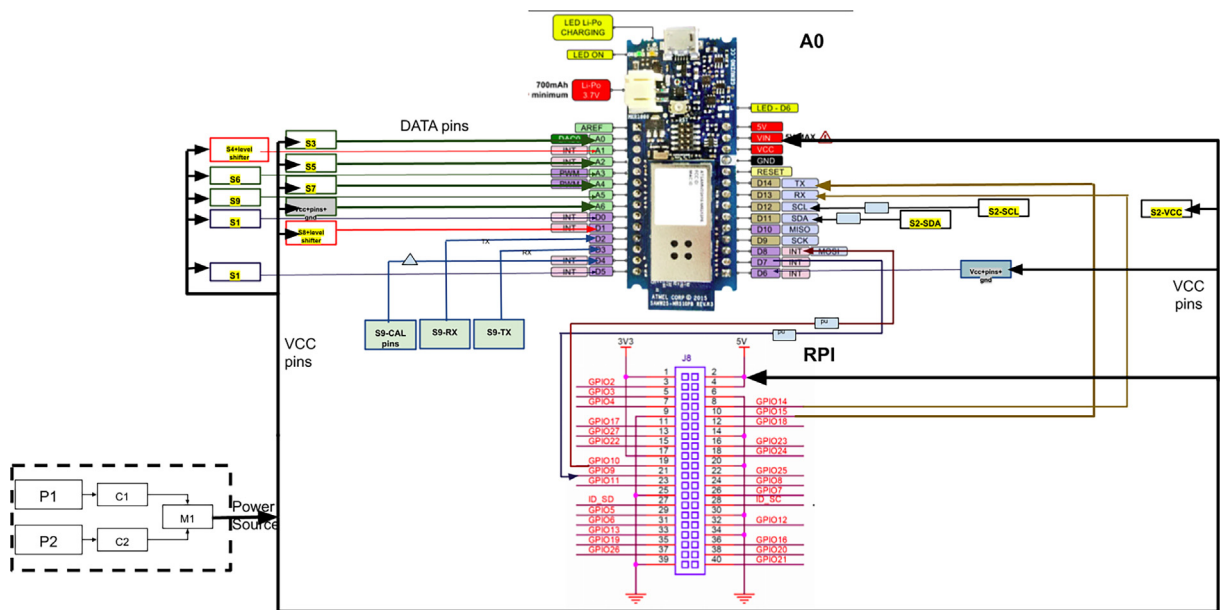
LED Li-Po CHARGING

LED ON

A0

700mAh minimum

Li-Po 3.7V

LED - D6

DATA pins

AREF
DAC0 A0
INT A1
INT A2
PWM A3
PWM A4
A5
A6
INT D0
INT D1
D2
D3
INT D4
INT D5

5V
VIN
VCC
GND
RESET
D14 TX
D13 RX
D12 SCL
D11 SDA
D10 MISO
D9 SCK
D8 INT MOSI
D7 INT
D6 INT

5V MAX

S4+level shifter
S3
S5
S6
S7
S9
Vcc+pins+gnd
S1
S8+level shifter
S1

TX
RX

S9-CAL pins
S9-RX
S9-TX

S2-SCL
S2-SDA
S2-VCC

Vcc+pins+gnd

VCC pins

VCC pins

pu
pu

RPI

3V3
5V
J8

| | | | |
|---|---|---|---|
| | 1 | 2 | |
| GPIO2 | 3 | 4 | |
| GPIO3 | 5 | 6 | |
| GPIO4 | 7 | 8 | GPIO14 |
| | 9 | 10 | GPIO15 |
| GPIO17 | 11 | 12 | GPIO18 |
| GPIO27 | 13 | 14 | |
| GPIO22 | 15 | 16 | GPIO23 |
| | 17 | 18 | GPIO24 |
| GPIO10 | 19 | 20 | |
| GPIO9 | 21 | 22 | GPIO25 |
| GPIO11 | 23 | 24 | GPIO8 |
| | 25 | 26 | GPIO7 |
| ID_SD | 27 | 28 | ID_SC |
| GPIO5 | 29 | 30 | |
| GPIO6 | 31 | 32 | GPIO12 |
| GPIO13 | 33 | 34 | |
| GPIO19 | 35 | 36 | GPIO16 |
| GPIO26 | 37 | 38 | GPIO20 |
| | 39 | 40 | GPIO21 |

P1
C1
M1
P2
C2

Power Source